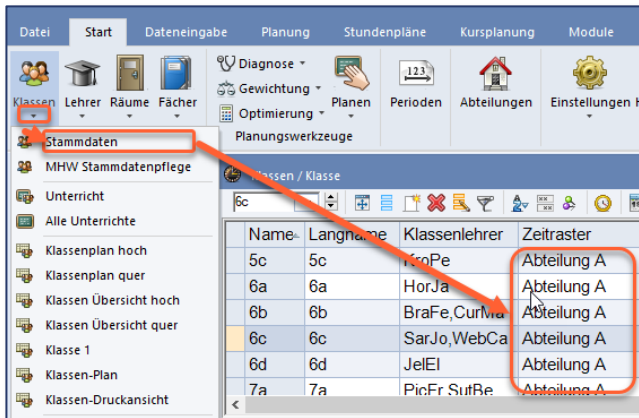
Datei Start Dateneingabe Planung Stundenpläne Kursplanung Module

Klassen Lehrer Räume Fächer

Diagnose
Gewichtung
Optimierung
Planen
Planungswerkzeuge
Perioden Abteilungen Einstellungen

Stammdaten
MHW Stammdatenpflege
Unterricht
Alle Unterrichte
Klassenplan hoch
Klassenplan quer
Klassen Übersicht hoch
Klassen Übersicht quer
Klasse 1
Klassen-Plan
Klassen-Druckansicht

Klassen / Klasse

6c

| Name | Langname | Klassenlehrer | Zeitraster |
|---|---|---|---|
| 5c | 5c | KroPe | Abteilung A |
| 6a | 6a | HorJa | Abteilung A |
| 6b | 6b | BraFe,CurMa | Abteilung A |
| 6c | 6c | SarJo,WebCa | Abteilung A |
| 6d | 6d | JelEl | Abteilung A |
| 7a | 7a | PicFr,SutBe | Abteilung A |